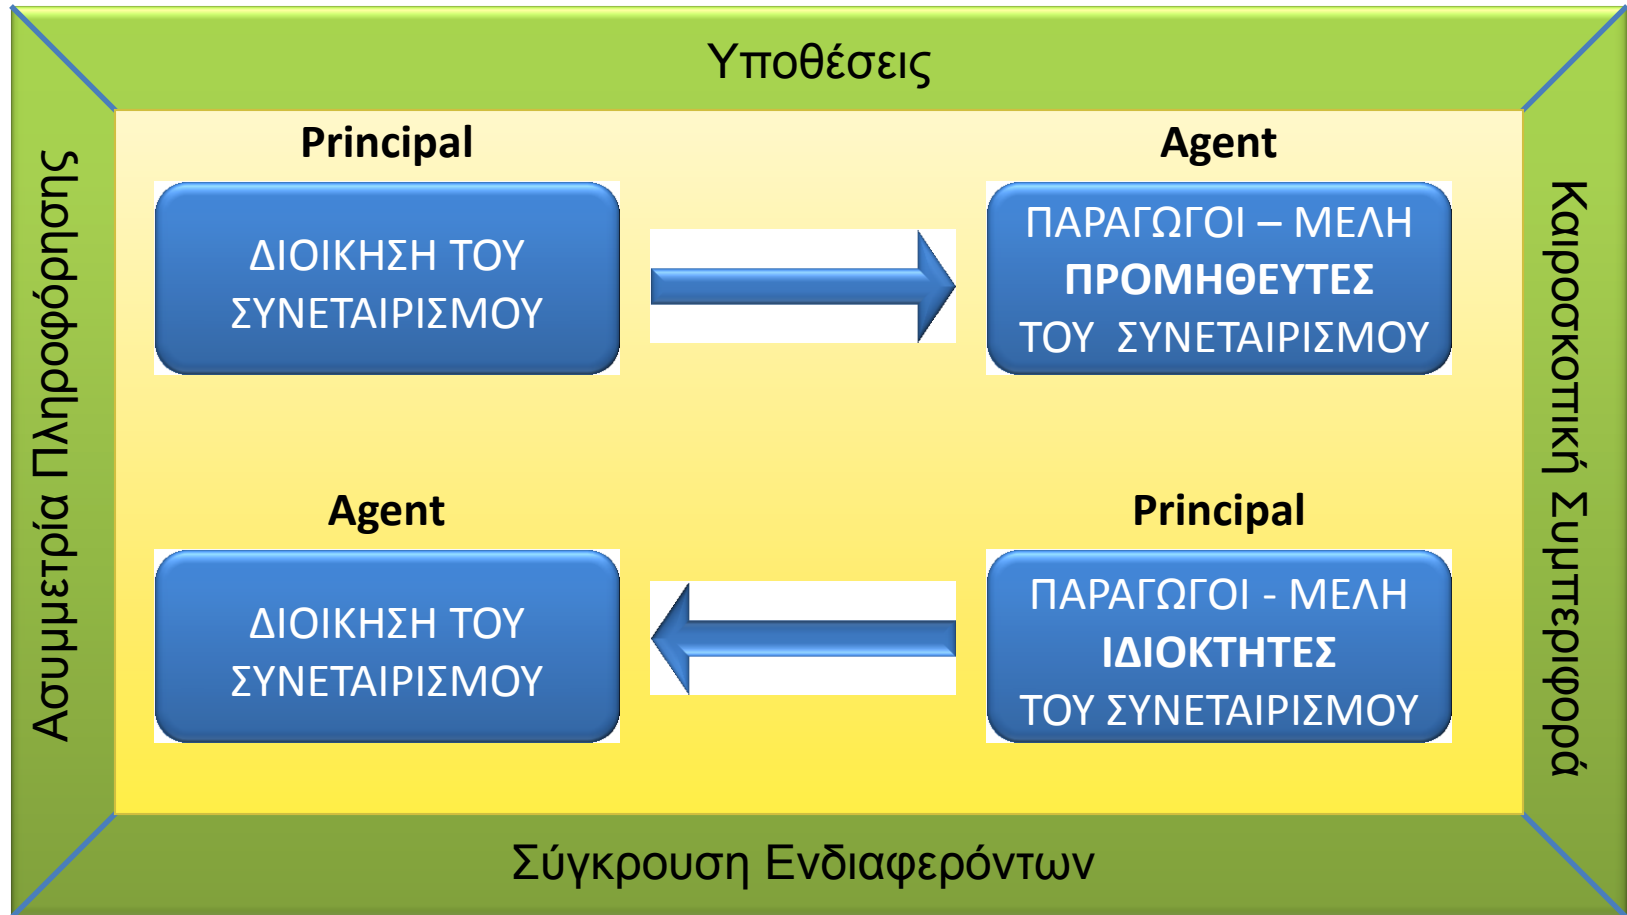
Υποθέσεις

Ασυμμετρία Πληροφόρησης

Καιροσκοπική Συμπεριφορά

Principal

ΔΙΟΙΚΗΣΗ ΤΟΥ ΣΥΝΕΤΑΙΡΙΣΜΟΥ

Agent

ΠΑΡΑΓΩΓΟΙ – ΜΕΛΗ ΠΡΟΜΗΘΕΥΤΕΣ ΤΟΥ ΣΥΝΕΤΑΙΡΙΣΜΟΥ

Agent

ΔΙΟΙΚΗΣΗ ΤΟΥ ΣΥΝΕΤΑΙΡΙΣΜΟΥ

Principal

ΠΑΡΑΓΩΓΟΙ - ΜΕΛΗ ΙΔΙΟΚΤΗΤΕΣ ΤΟΥ ΣΥΝΕΤΑΙΡΙΣΜΟΥ

Σύγκρουση Ενδιαφερόντων